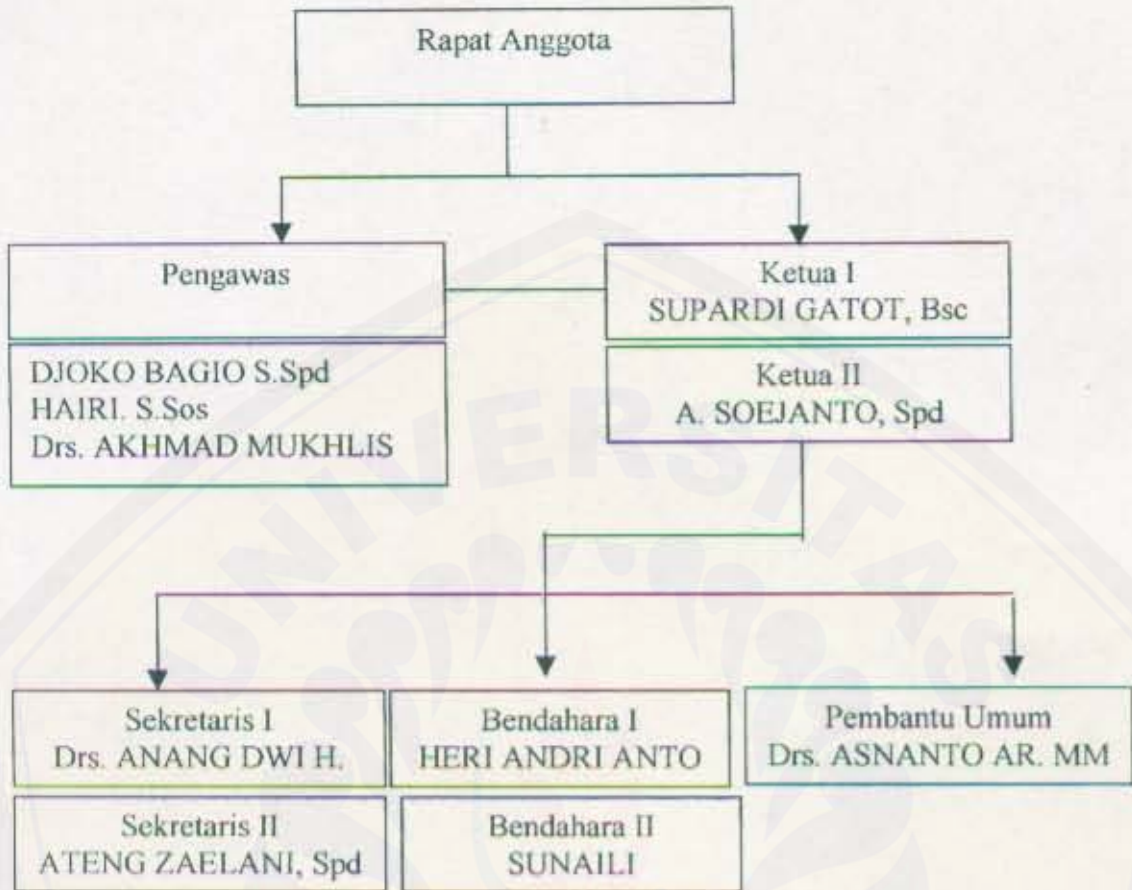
Rapat Anggota

Pengawas

DJOKO BAGIO S.Spd
HAIRI. S.Sos
Drs. AKHMAD MUKHLIS

Ketua I
SUPARDI GATOT, Bsc

Ketua II
A. SOEJANTO, Spd

Sekretaris I
Drs. ANANG DWI H.

Sekretaris II
ATENG ZAELANI, Spd

Bendahara I
HERI ANDRI ANTO

Bendahara II
SUNAILI

Pembantu Umum
Drs. ASNANTO AR. MM